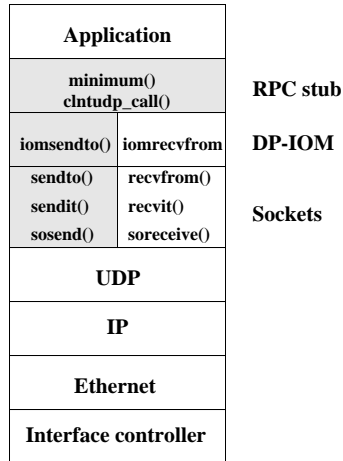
Application

minimum()
clntudp_call()

RPC stub

iomsendto() iomrecvfrom

DP-IOM

| sendto() | recvfrom() |
|---|---|
| sendit() | recvit() |
| sosend() | soreceive() |

Sockets

UDP

IP

Ethernet

Interface controller